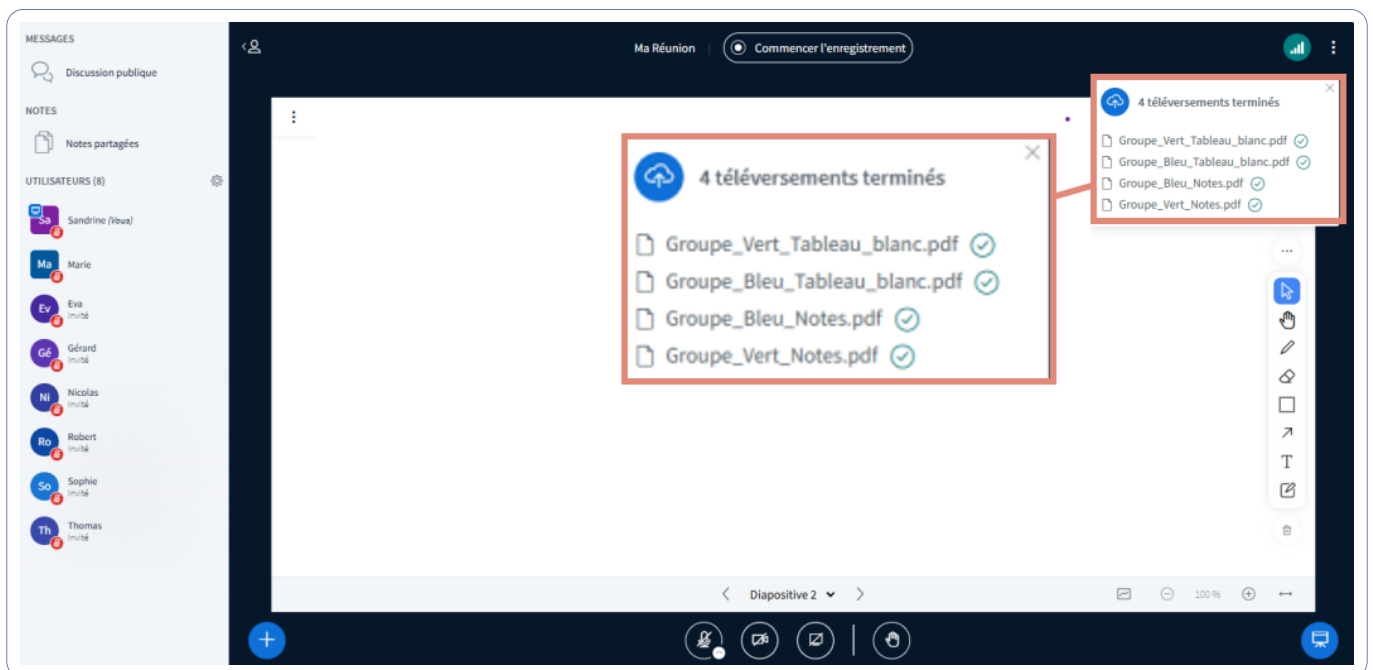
MESSAGES

Discussion publique

NOTES

Notes partagées

UTILISATEURS (8)

Sa Sandrine (Vous)

Ma Marie

Ev Eva
Invité

Gé Gérard
Invité

Ni Nicolas
Invité

Ro Robert
Invité

So Sophie
Invité

Th Thomas
Invité

Ma Réunion

Commencer l'enregistrement

4 téléversements terminés

Groupe_Vert_Tableau_blanc.pdf
Groupe_Bleu_Tableau_blanc.pdf
Groupe_Bleu_Notes.pdf
Groupe_Vert_Notes.pdf

4 téléversements terminés

Groupe_Vert_Tableau_blanc.pdf
Groupe_Bleu_Tableau_blanc.pdf
Groupe_Bleu_Notes.pdf
Groupe_Vert_Notes.pdf

T

Diapositive 2

100 %